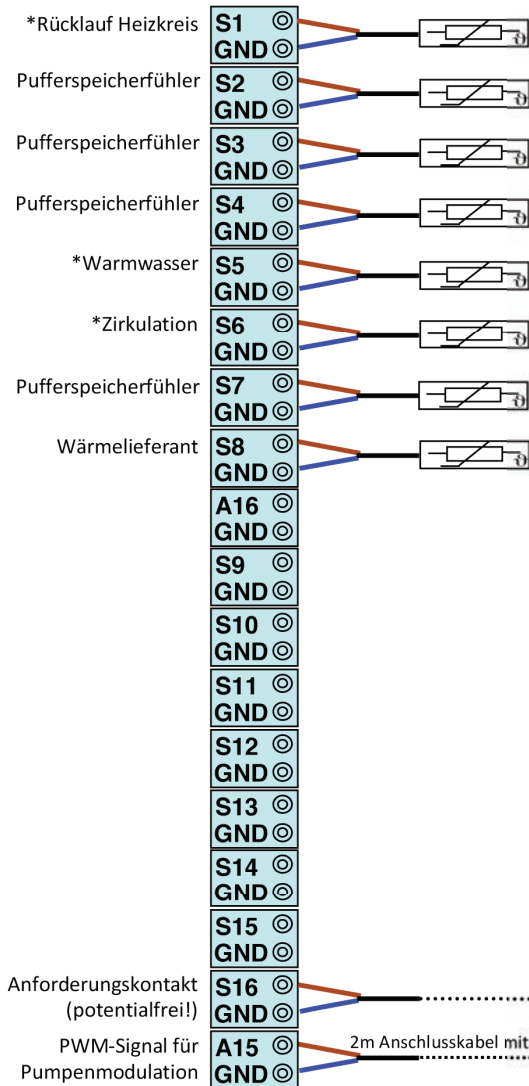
*Rücklauf Heizkreis
S1
GND
Pufferspeicherfühler
S2
GND
Pufferspeicherfühler
S3
GND
Pufferspeicherfühler
S4
GND
*Warmwasser
S5
GND
*Zirkulation
S6
GND
Pufferspeicherfühler
S7
GND
Wärmelieferant
S8
GND
A16
GND
S9
GND
S10
GND
S11
GND
S12
GND
S13
GND
S14
GND
S15
GND
Anforderungskontakt (potentialfrei!)
S16
GND
PWM-Signal für Pumpenmodulation
A15
GND
2m Anschlusskabel mit